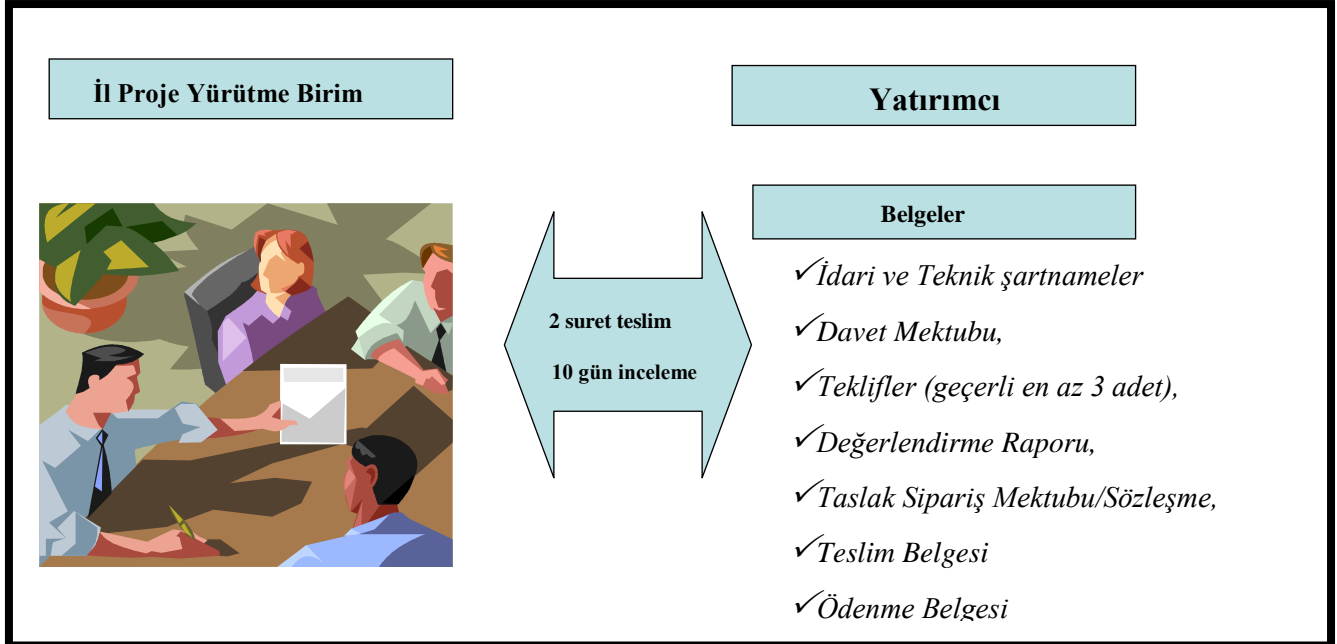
İl Proje Yürütme Birim

Yatırımcı

2 suret teslim

10 gün inceleme

Belgeler

✓İdari ve Teknik şartnameler

✓Davet Mektubu,

✓Teklifler (geçerli en az 3 adet),

✓Değerlendirme Raporu,

✓Taslak Sipariş Mektubu/Sözleşme,

✓Teslim Belgesi

✓Ödenme Belgesi